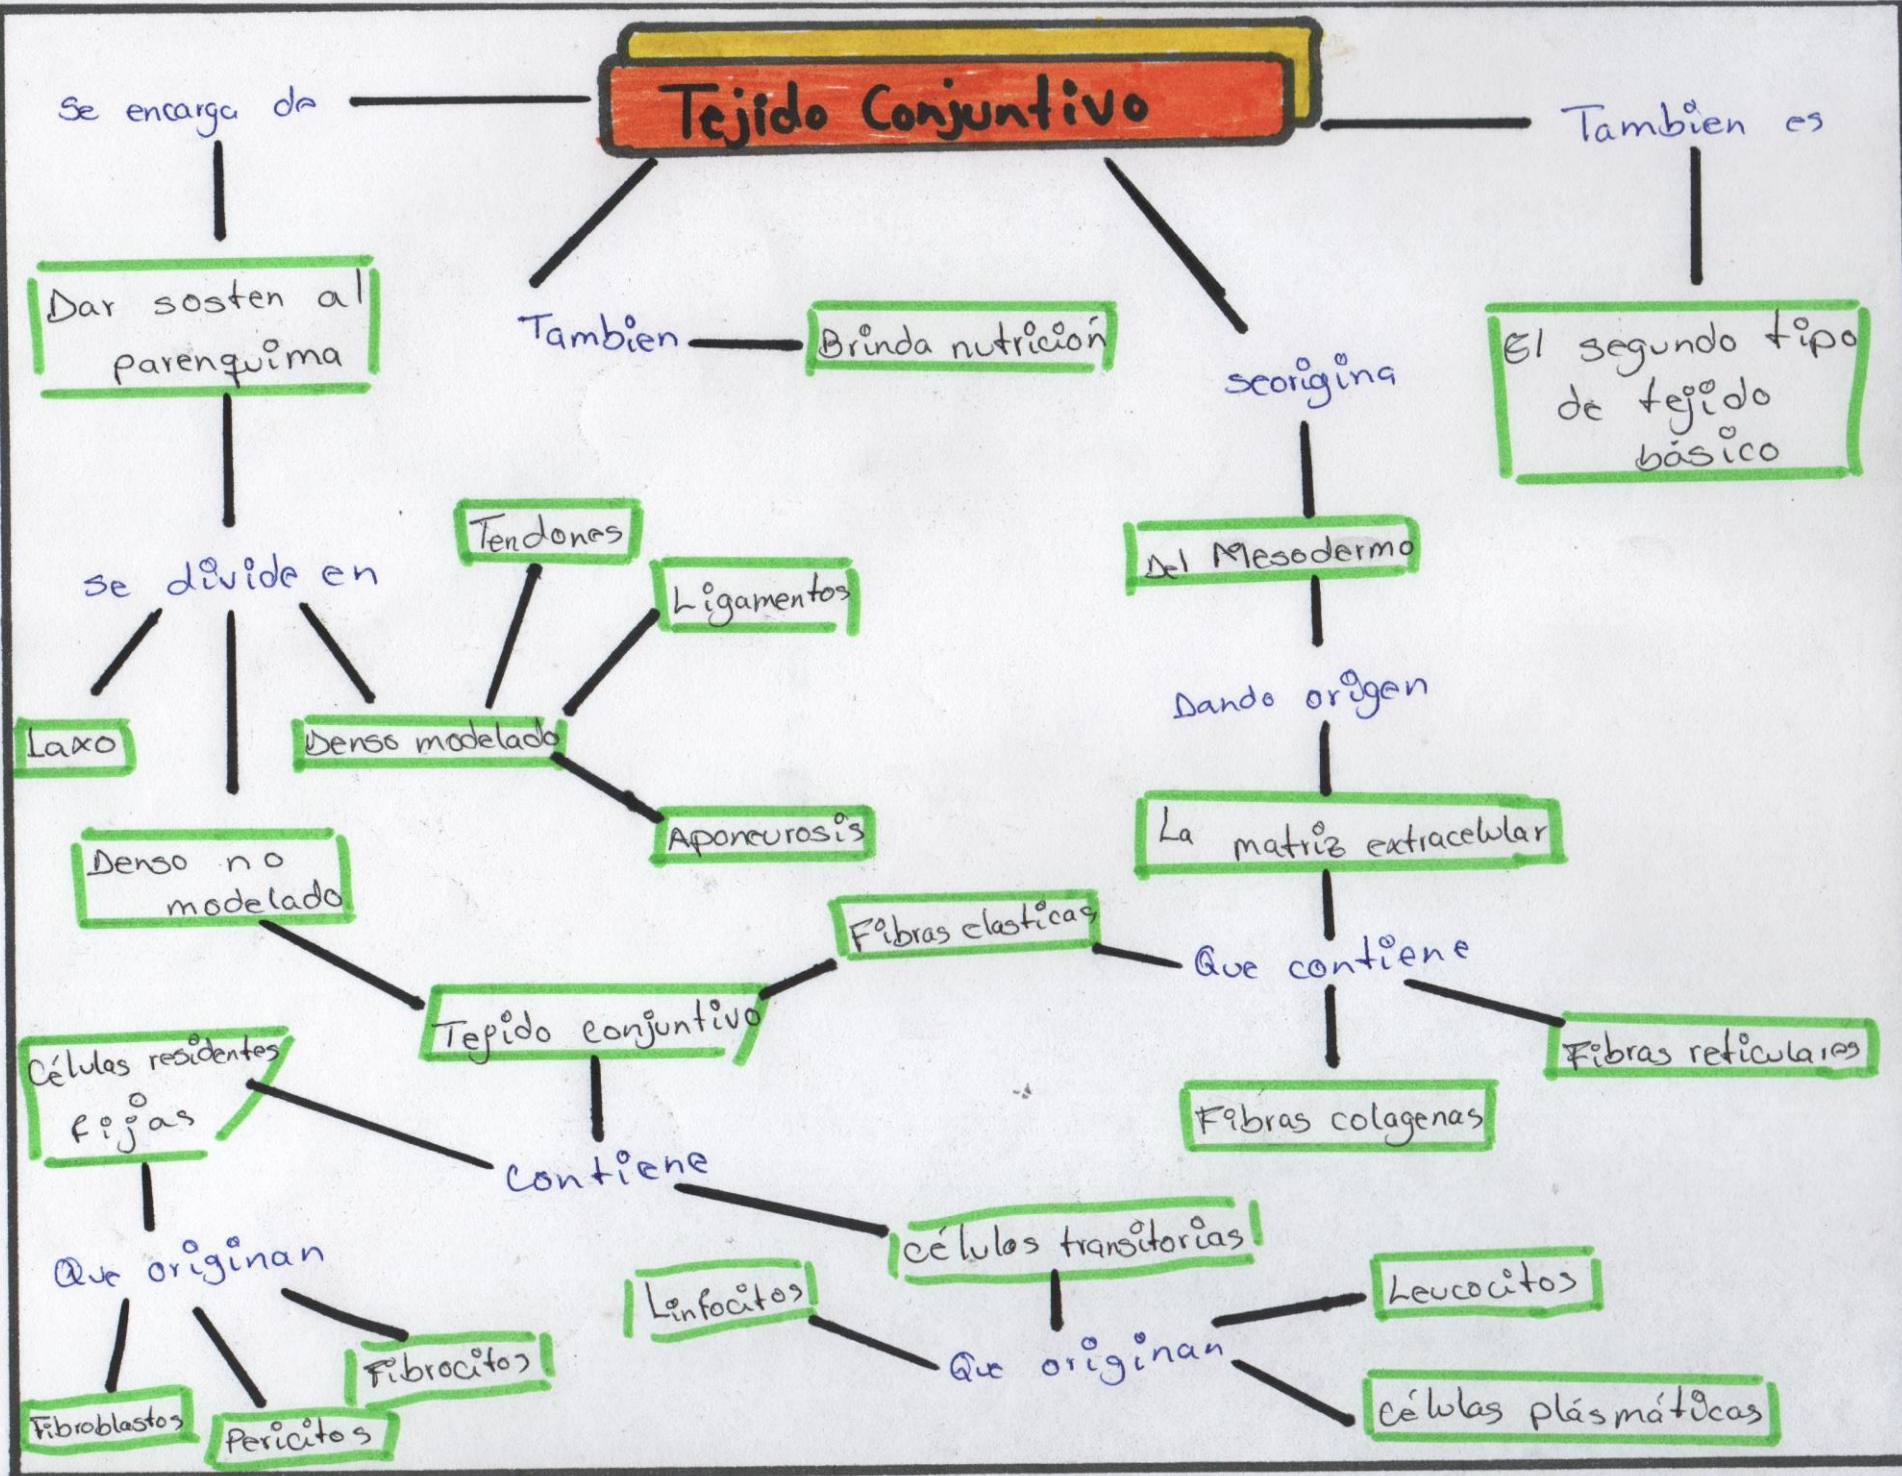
Tejido Conjuntivo

Se encarga de

Dar sosten al parenquima

se divide en

Laxo

Denso modelado

Tendones

Ligamentos

Aponeurosis

Denso no modelado

Tambien

Brinda nutrición

seorigina

Del Mesodermo

Dando origen

La matriz extracelular

Que contiene

Fibras elasticas

Fibras colagenas

Fibras reticulares

Tambien es

El segundo tipo de tejido básico

Tejido conjuntivo

Contiene

Células residentes fijas

Que originan

Fibroblastos

Pericitos

Fibrocitos

células transitorias

Que originan

Linfocitos

Leucocitos

células plásmáticas